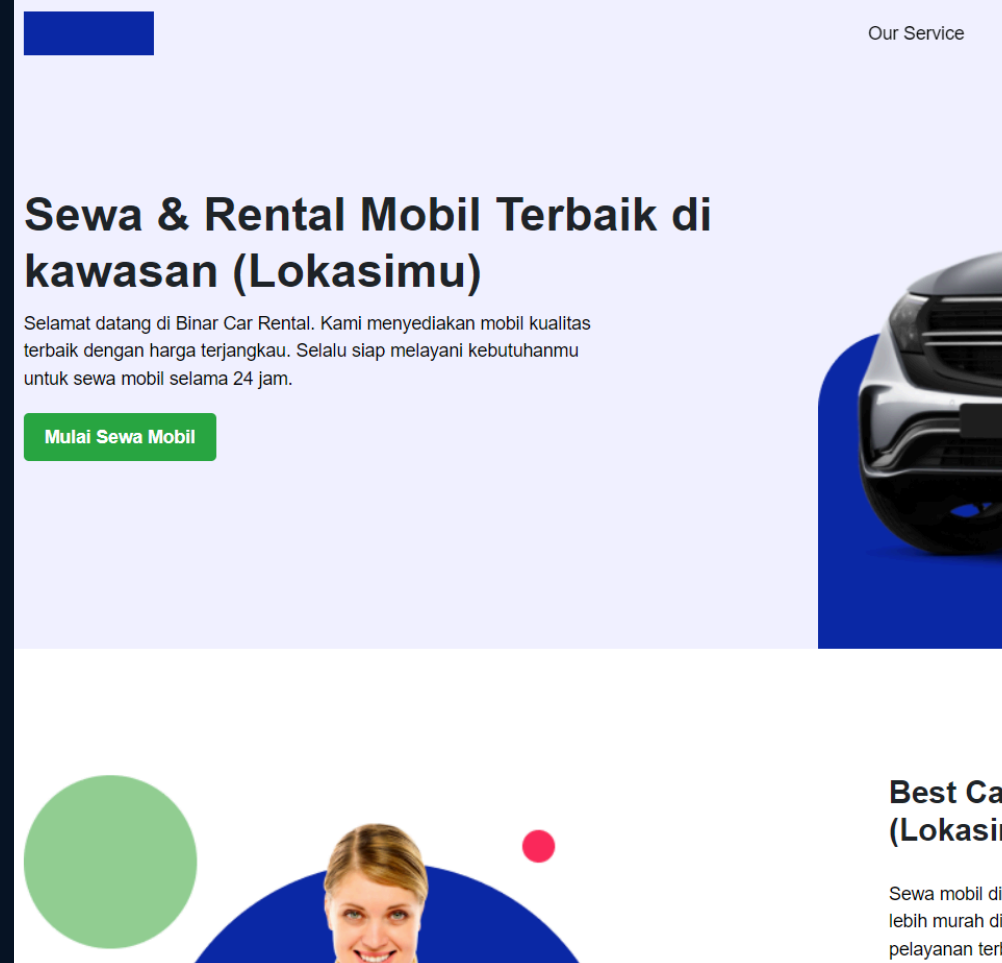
Our Service

Sewa & Rental Mobil Terbaik di kawasan (Lokasimu)

Selamat datang di Binar Car Rental. Kami menyediakan mobil kualitas terbaik dengan harga terjangkau. Selalu siap melayani kebutuhanmu untuk sewa mobil selama 24 jam.

Mulai Sewa Mobil

Best Ca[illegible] (Lokasi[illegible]

Sewa mobil di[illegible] lebih murah di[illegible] pelayanan ter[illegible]